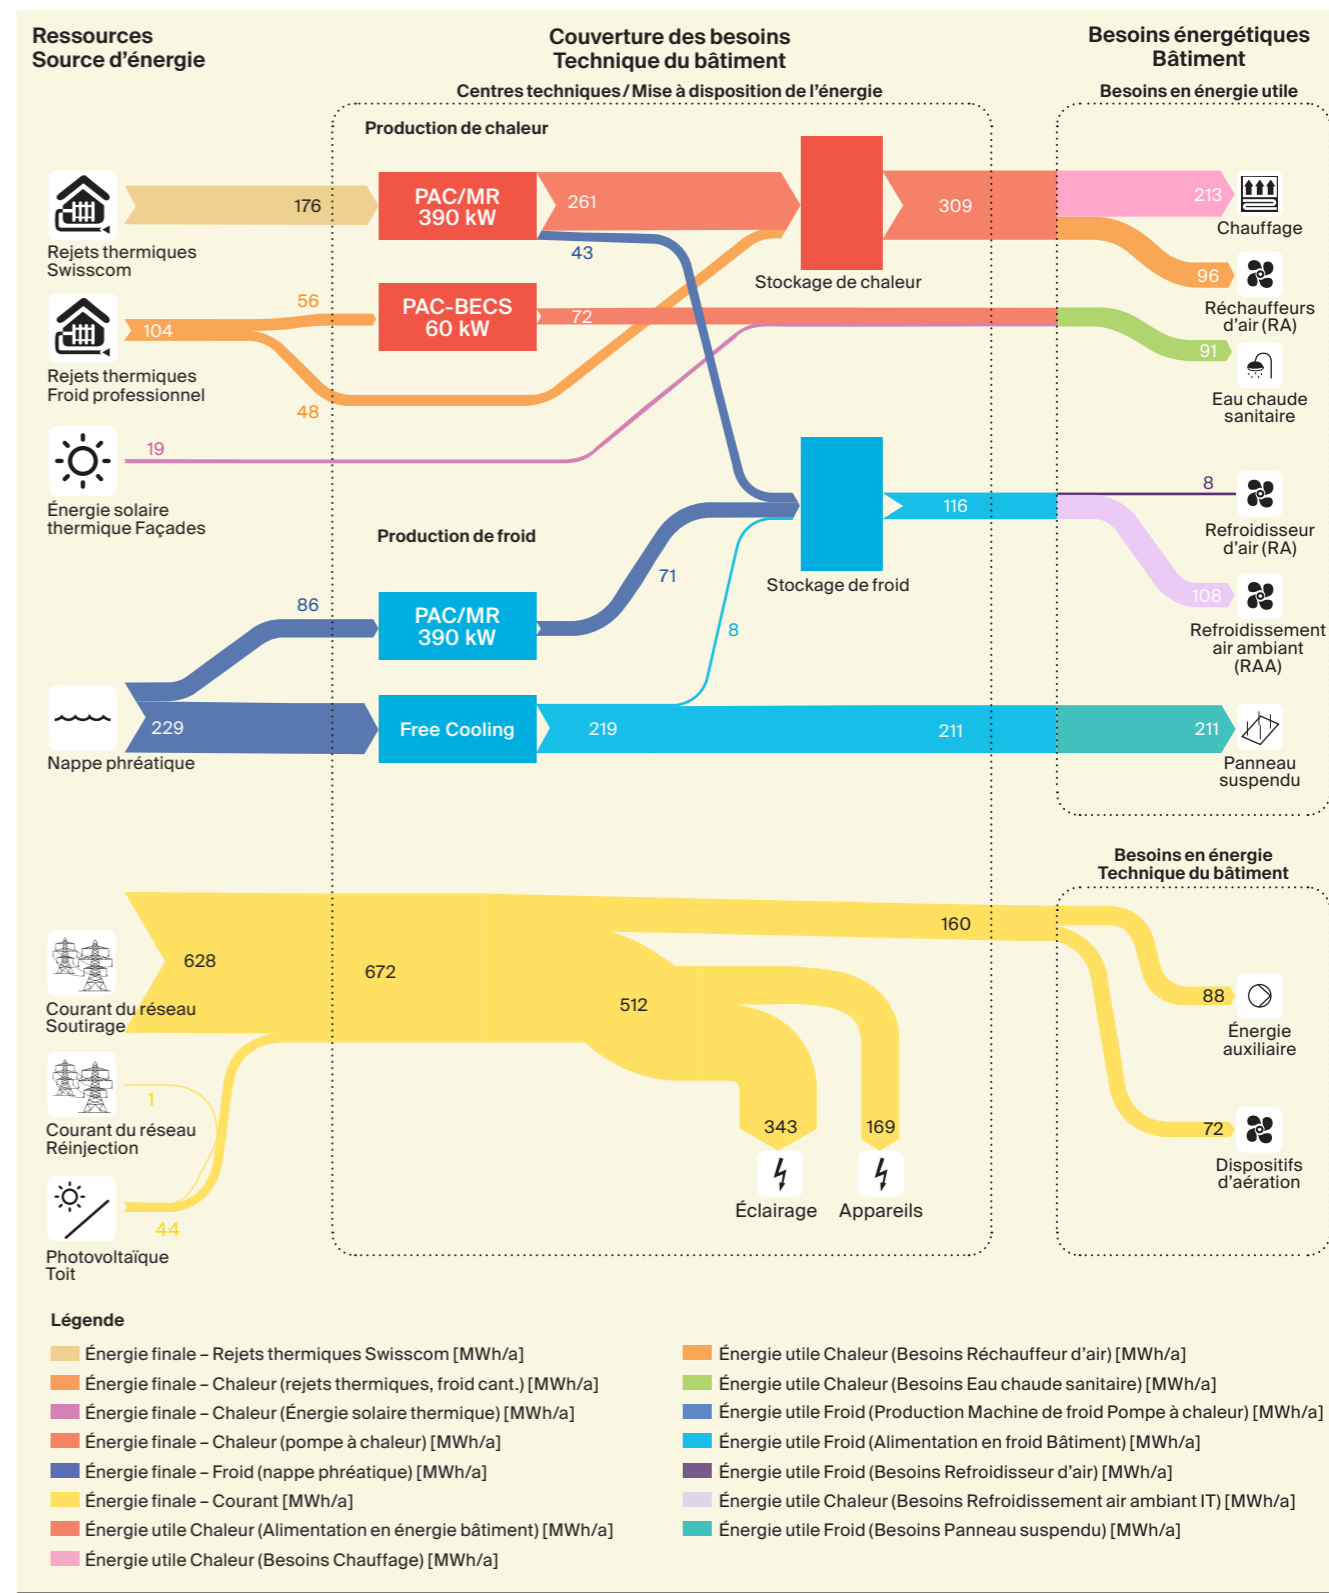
Ressources
Source d'énergie

Couverture des besoins
Technique du bâtiment

Besoins énergétiques
Bâtiment

Centres techniques / Mise à disposition de l'énergie

Besoins en énergie utile

Production de chaleur

176
Rejets thermiques Swisscom

PAC/MR
390 kW

261

43

309

Stockage de chaleur

213
Chauffage

96
Réchauffeurs d'air (RA)

56
104
Rejets thermiques Froid professionnel

PAC-BECS
60 kW

72

48

91
Eau chaude sanitaire

19
Énergie solaire thermique Façades

Production de froid

116
Stockage de froid

8
Refroidisseur d'air (RA)

108
Refroidissement air ambiant (RAA)

71

86

PAC/MR
390 kW

8

229
Nappe phréatique

Free Cooling

219

211

211
Panneau suspendu

Besoins en énergie
Technique du bâtiment

628
Courant du réseau Soutirage

672

160

512

88
Énergie auxiliaire

72
Dispositifs d'aération

1
Courant du réseau Réinjection

343
Éclairage

169
Appareils

44
Photovoltaïque Toit

Légende
Énergie finale – Rejets thermiques Swisscom [MWh/a]
Énergie finale – Chaleur (rejets thermiques, froid cant.) [MWh/a]
Énergie finale – Chaleur (Énergie solaire thermique) [MWh/a]
Énergie finale – Chaleur (pompe à chaleur) [MWh/a]
Énergie finale – Froid (nappe phréatique) [MWh/a]
Énergie finale – Courant [MWh/a]
Énergie utile Chaleur (Alimentation en énergie bâtiment) [MWh/a]
Énergie utile Chaleur (Besoins Chauffage) [MWh/a]
Énergie utile Chaleur (Besoins Réchauffeur d'air) [MWh/a]
Énergie utile Chaleur (Besoins Eau chaude sanitaire) [MWh/a]
Énergie utile Froid (Production Machine de froid Pompe à chaleur) [MWh/a]
Énergie utile Froid (Alimentation en froid Bâtiment) [MWh/a]
Énergie utile Froid (Besoins Refroidisseur d'air) [MWh/a]
Énergie utile Chaleur (Besoins Refroidissement air ambiant IT) [MWh/a]
Énergie utile Froid (Besoins Panneau suspendu) [MWh/a]